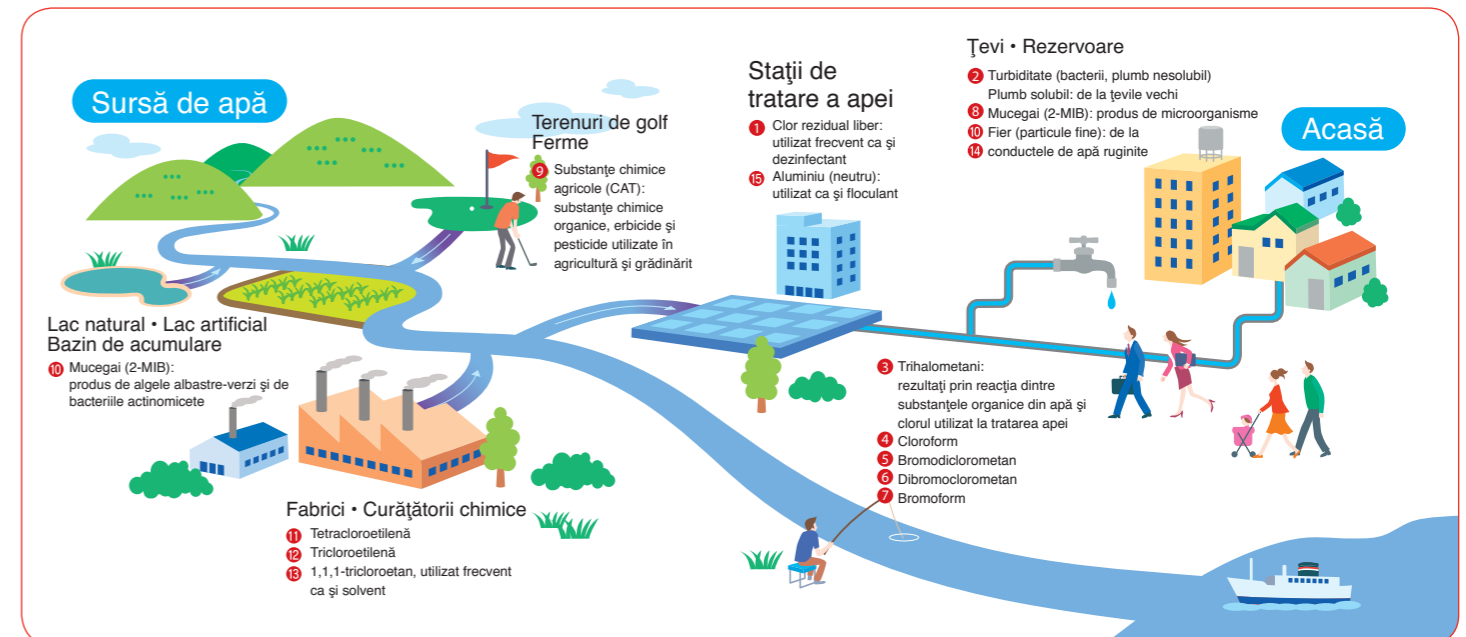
Sursă de apă

Terenuri de golf
Ferme

9 Substanțe chimice agricole (CAT): substanțe chimice organice, erbicide și pesticide utilizate în agricultură și grădinărit

Stații de tratare a apei

1 Clor rezidual liber: utilizat frecvent ca și dezinfectant

15 Aluminiu (neutru): utilizat ca și floculant

Țevi • Rezervoare

2 Turbiditate (bacterii, plumb nesolubil) Plumb solubil: de la țevile vechi

8 Mucegai (2-MIB): produs de microorganisme

10 Fier (particule fine): de la

14 conductele de apă ruginite

Acasă

Lac natural • Lac artificial
Bazin de acumulare

10 Mucegai (2-MIB): produs de algele albastre-verzi și de bacteriile actinomicete

3 Trihalometani: rezultați prin reacția dintre substanțele organice din apă și clorul utilizat la tratarea apei

4 Cloroform

5 Bromodiclorometan

6 Dibromoclorometan

7 Bromoform

Fabrici • Curățătorii chimice

11 Tetracloroetilenă

12 Tricloroetilenă

13 1,1,1-tricloroetan, utilizat frecvent ca și solvent